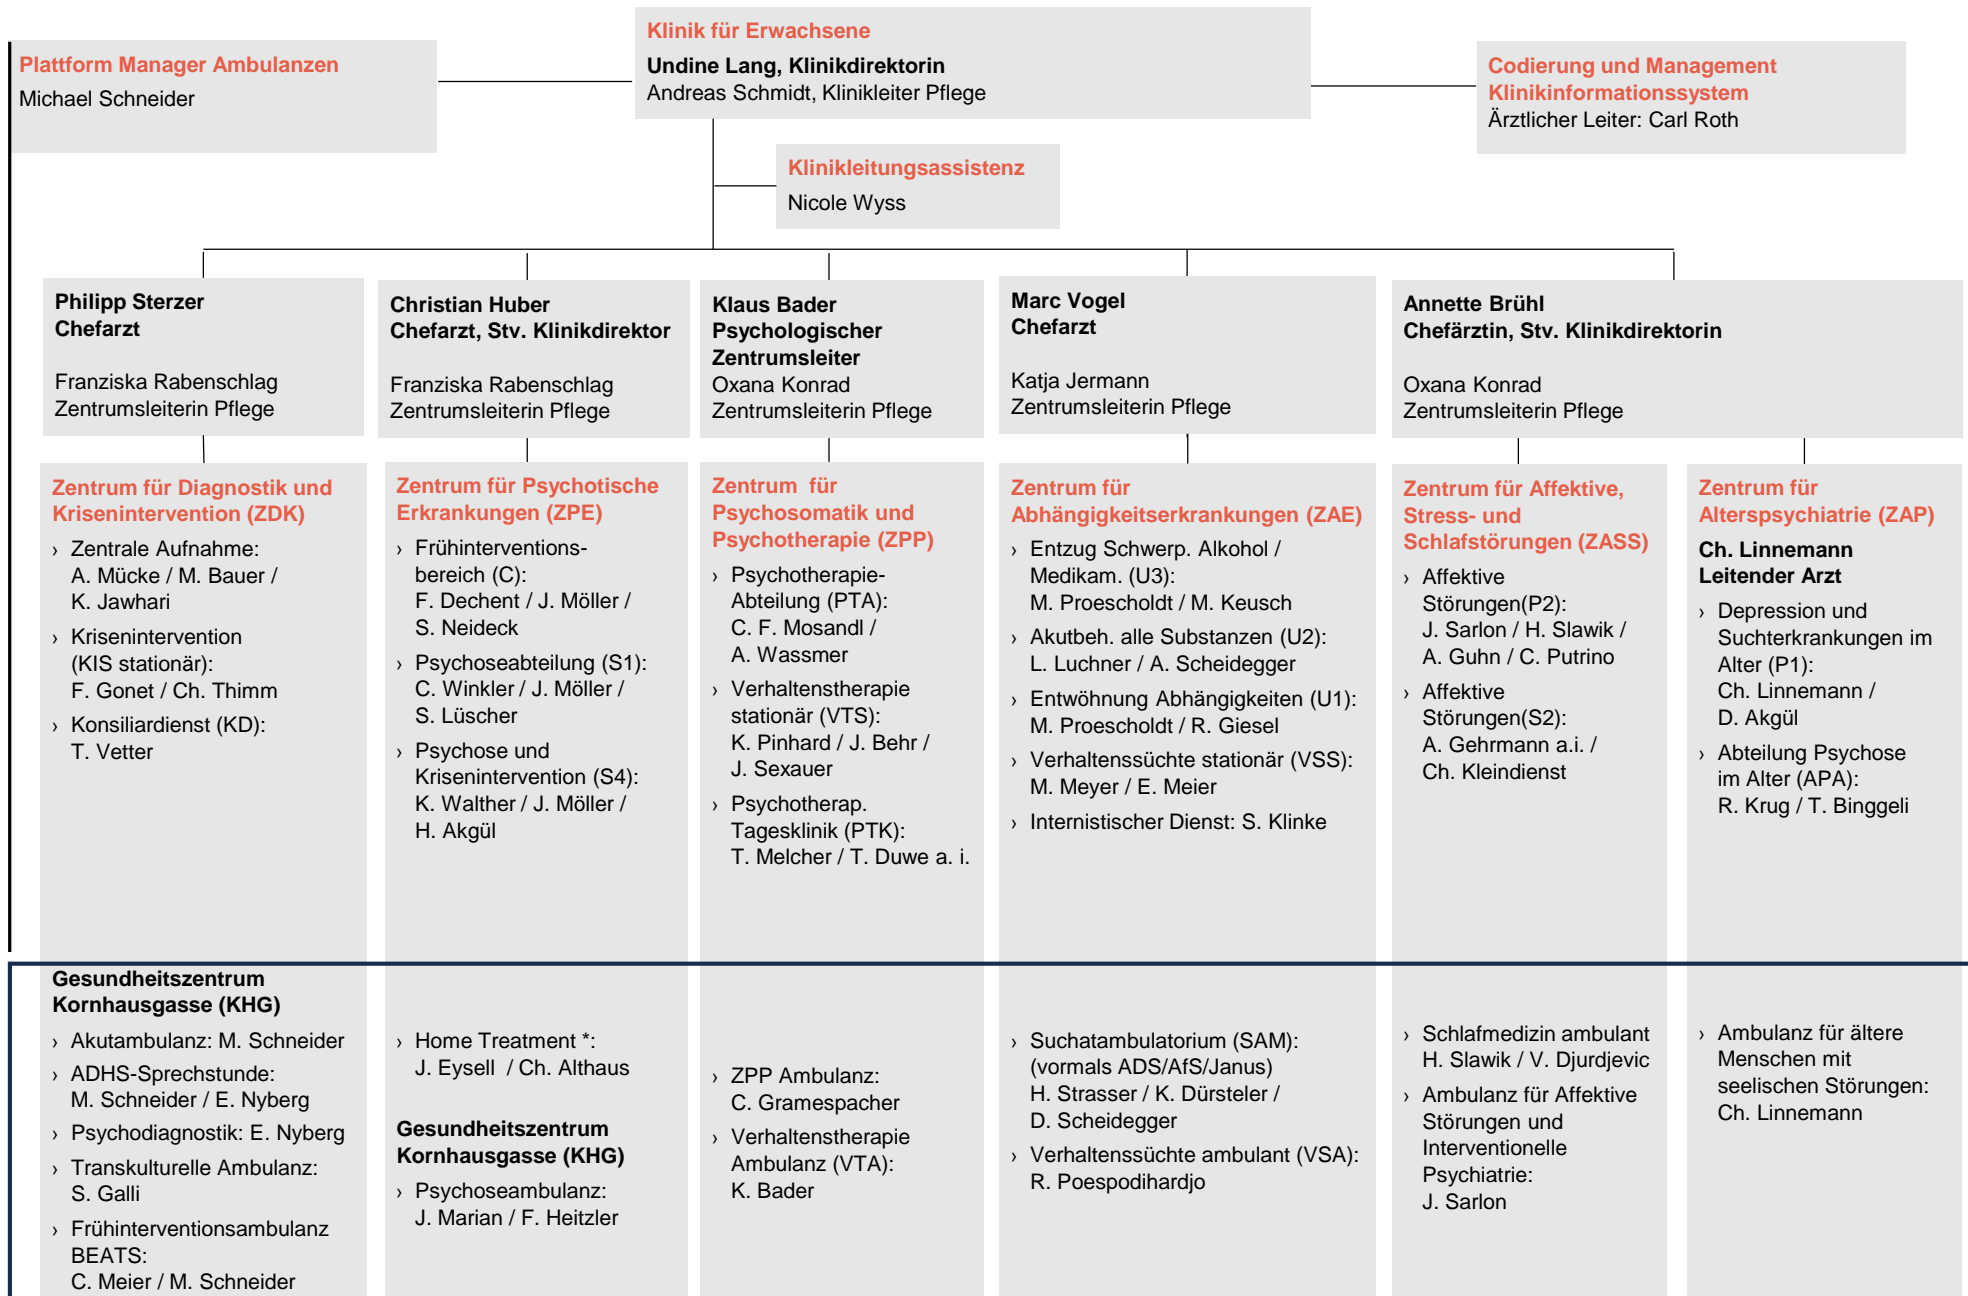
Klinik für Erwachsene
Undine Lang, Klinikdirektorin
Andreas Schmidt, Klinikleiter Pflege

Plattform Manager Ambulanzen
Michael Schneider

Codierung und Management Klinikinformationssystem
Ärztlicher Leiter: Carl Roth

Klinikleitungsassistenz
Nicole Wyss

Philipp Sterzer
Chefarzt

Franziska Rabenschlag
Zentrumsleiterin Pflege

Christian Huber
Chefarzt, Stv. Klinikdirektor

Franziska Rabenschlag
Zentrumsleiterin Pflege

Klaus Bader
Psychologischer Zentrumsleiter
Oxana Konrad
Zentrumsleiterin Pflege

Marc Vogel
Chefarzt

Katja Jermann
Zentrumsleiterin Pflege

Annette Brühl
Chefärztin, Stv. Klinikdirektorin

Oxana Konrad
Zentrumsleiterin Pflege

Zentrum für Diagnostik und Krisenintervention (ZDK)
› Zentrale Aufnahme: A. Mücke / M. Bauer / K. Jawhari
› Krisenintervention (KIS stationär): F. Gonet / Ch. Thimm
› Konsiliardienst (KD): T. Vetter

Zentrum für Psychotische Erkrankungen (ZPE)
› Frühinterventionsbereich (C): F. Dechent / J. Möller / S. Neideck
› Psychoseabteilung (S1): C. Winkler / J. Möller / S. Lüscher
› Psychose und Krisenintervention (S4): K. Walther / J. Möller / H. Akgül

Zentrum für Psychosomatik und Psychotherapie (ZPP)
› Psychotherapie-Abteilung (PTA): C. F. Mosandl / A. Wassmer
› Verhaltenstherapie stationär (VTS): K. Pinhard / J. Behr / J. Sexauer
› Psychotherap. Tagesklinik (PTK): T. Melcher / T. Duwe a. i.

Zentrum für Abhängigkeitserkrankungen (ZAE)
› Entzug Schwerp. Alkohol / Medikam. (U3): M. Proescholdt / M. Keusch
› Akutbeh. alle Substanzen (U2): L. Luchner / A. Scheidegger
› Entwöhnung Abhängigkeiten (U1): M. Proescholdt / R. Giesel
› Verhaltenssüchte stationär (VSS): M. Meyer / E. Meier
› Internistischer Dienst: S. Klinke

Zentrum für Affektive, Stress- und Schlafstörungen (ZASS)
› Affektive Störungen(P2): J. Sarlon / H. Slawik / A. Guhn / C. Putrino
› Affektive Störungen(S2): A. Gehrmann a.i. / Ch. Kleindienst

Zentrum für Alterspsychiatrie (ZAP)
Ch. Linnemann
Leitender Arzt
› Depression und Suchterkrankungen im Alter (P1): Ch. Linnemann / D. Akgül
› Abteilung Psychose im Alter (APA): R. Krug / T. Binggeli

Gesundheitszentrum Kornhausgasse (KHG)
› Akutambulanz: M. Schneider
› ADHS-Sprechstunde: M. Schneider / E. Nyberg
› Psychodiagnostik: E. Nyberg
› Transkulturelle Ambulanz: S. Galli
› Frühinterventionsambulanz BEATS: C. Meier / M. Schneider

› Home Treatment *: J. Eysell / Ch. Althaus

Gesundheitszentrum Kornhausgasse (KHG)
› Psychoseambulanz: J. Marian / F. Heitzler

› ZPP Ambulanz: C. Gramespacher
› Verhaltenstherapie Ambulanz (VTA): K. Bader

› Suchatambulatorium (SAM): (vormals ADS/AfS/Janus) H. Strasser / K. Dürsteler / D. Scheidegger
› Verhaltenssüchte ambulant (VSA): R. Poespodihardjo

› Schlafmedizin ambulant H. Slawik / V. Djurdjevic
› Ambulanz für Affektive Störungen und Interventionelle Psychiatrie: J. Sarlon

› Ambulanz für ältere Menschen mit seelischen Störungen: Ch. Linnemann